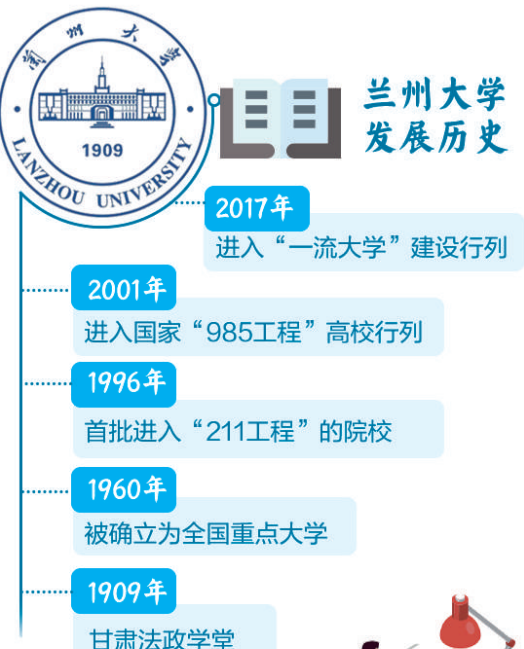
蘭州大學

1909

LANZHOU UNIVERSITY

兰州大学发展历史

2017年

进入“一流大学”建设行列

2001年

进入国家“985工程”高校行列

1996年

首批进入“211工程”的院校

1960年

被确立为全国重点大学

1909年

甘肃法政学堂